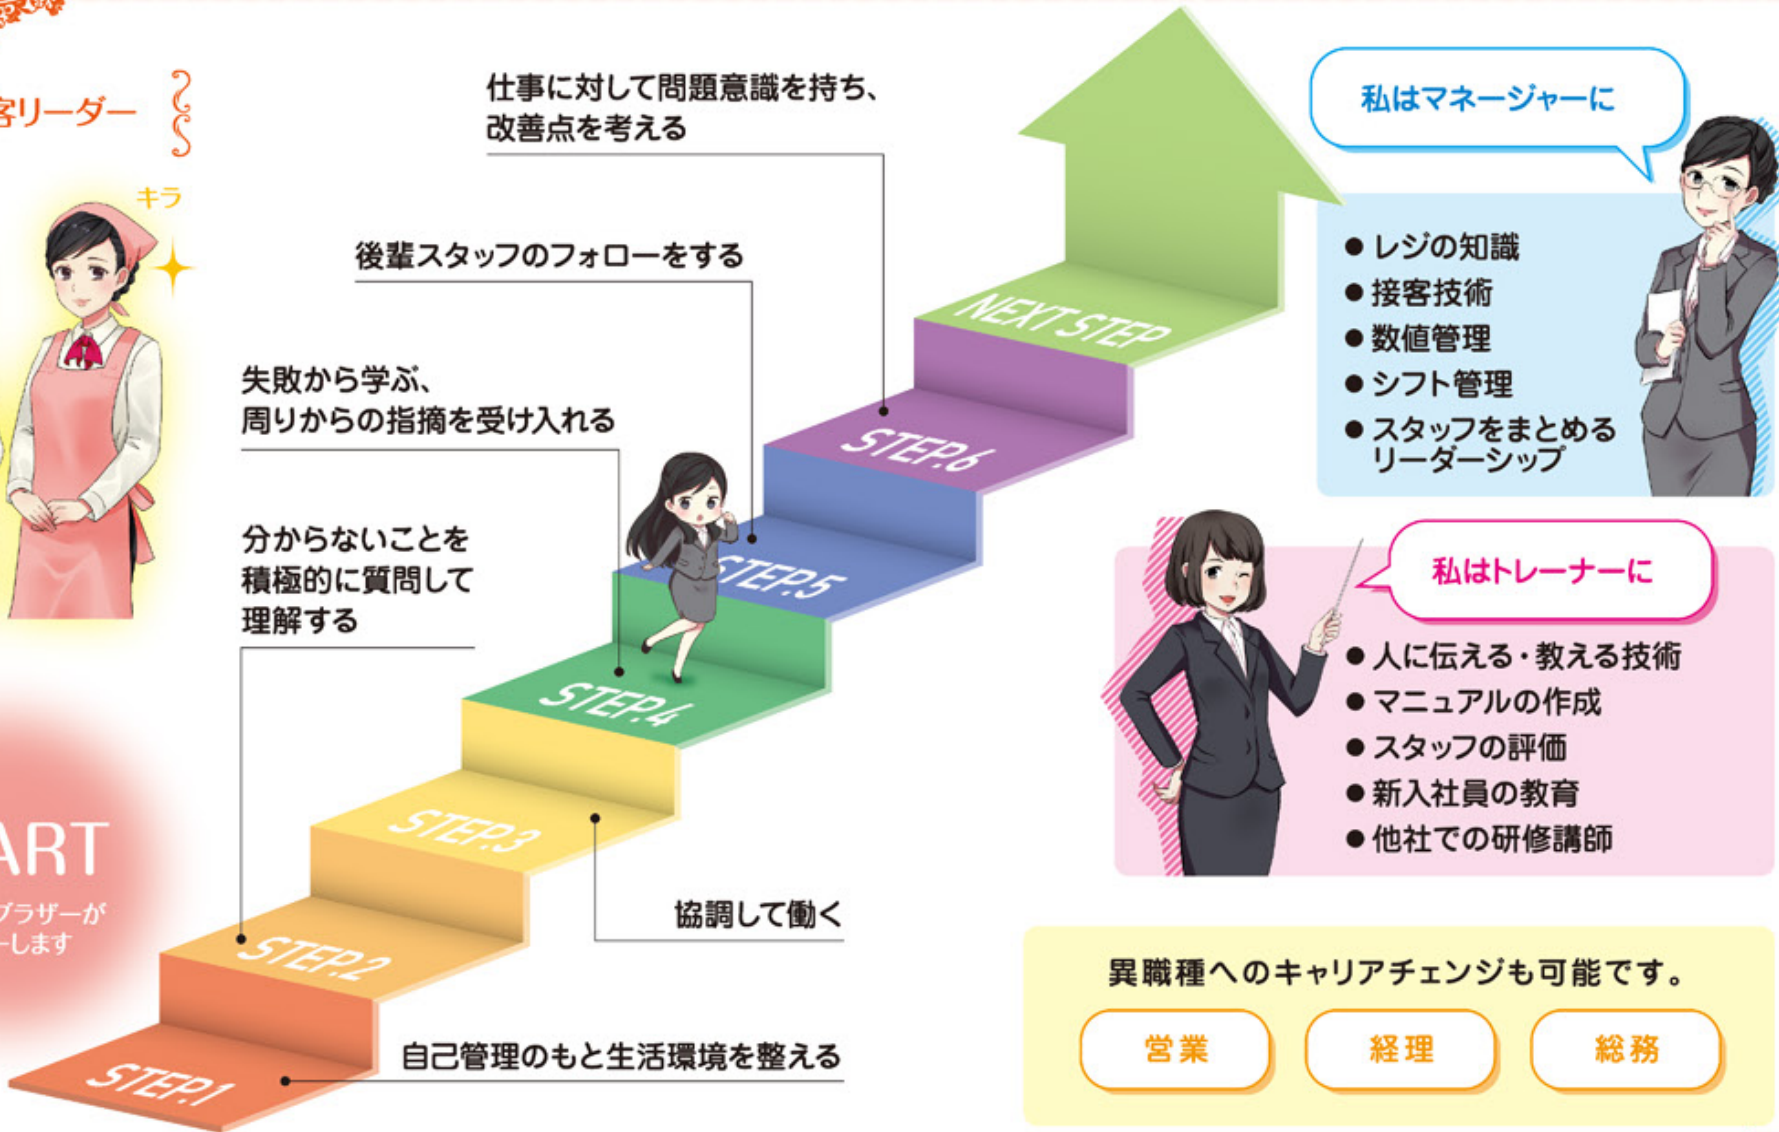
客リーダー

キラ

ART

ブラザーが
ーします

仕事に対して問題意識を持ち、改善点を考える

後輩スタッフのフォローをする

失敗から学ぶ、周りからの指摘を受け入れる

分からないことを積極的に質問して理解する

協調して働く

自己管理のもと生活環境を整える

NEXT STEP

STEP.6

STEP.5

STEP.4

STEP.3

STEP.2

STEP.1

私はマネージャーに

● レジの知識
● 接客技術
● 数値管理
● シフト管理
● スタッフをまとめるリーダーシップ

私はトレーナーに

● 人に伝える・教える技術
● マニュアルの作成
● スタッフの評価
● 新入社員の教育
● 他社での研修講師

異職種へのキャリアチェンジも可能です。

営業

経理

総務